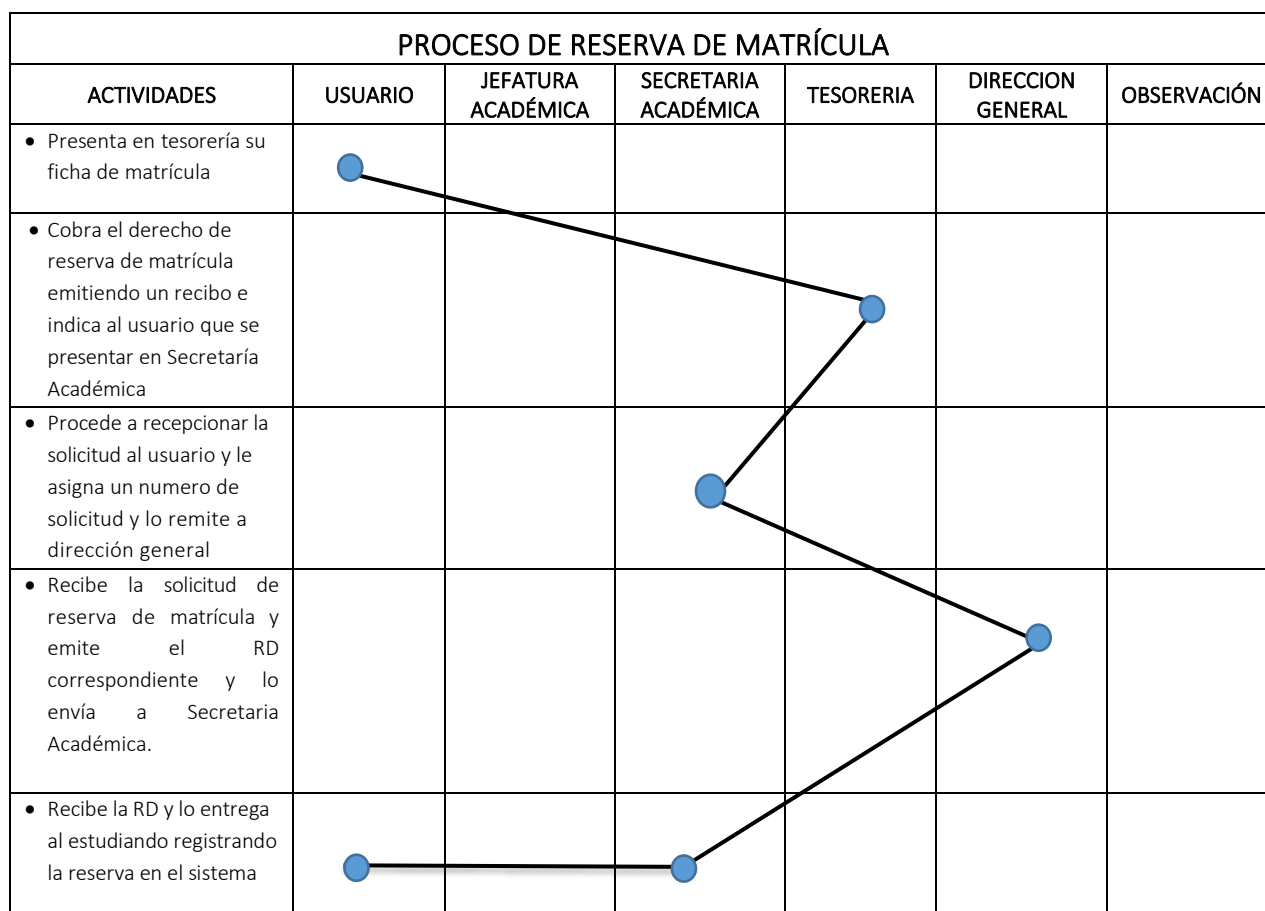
PROCESO DE RESERVA DE MATRÍCULA

| ACTIVIDADES | USUARIO | JEFATURA ACADÉMICA | SECRETARIA ACADÉMICA | TESORERIA | DIRECCION GENERAL | OBSERVACIÓN |
|---|---|---|---|---|---|---|
| • Presenta en tesorería su ficha de matrícula | | | | | | |
| • Cobra el derecho de reserva de matrícula emitiendo un recibo e indica al usuario que se presentar en Secretaría Académica | | | | | | |
| • Procede a recepcionar la solicitud al usuario y le asigna un numero de solicitud y lo remite a dirección general | | | | | | |
| • Recibe la solicitud de reserva de matrícula y emite el RD correspondiente y lo envía a Secretaria Académica. | | | | | | |
| • Recibe la RD y lo entrega al estudiando registrando la reserva en el sistema | | | | | | |